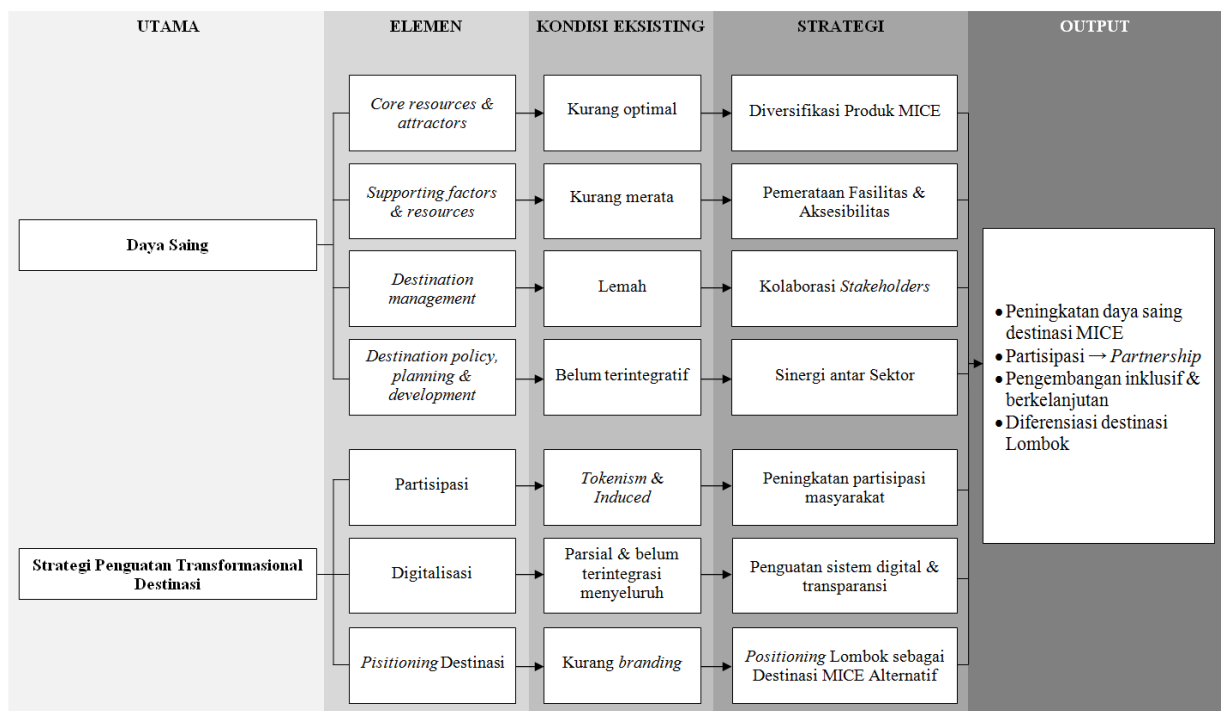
UTAMA

ELEMEN

KONDISI EKSISTING

STRATEGI

OUTPUT

Daya Saing

*Core resources & attractors*

Kurang optimal

Diversifikasi Produk MICE

*Supporting factors & resources*

Kurang merata

Pemerataan Fasilitas & Aksesibilitas

*Destination management*

Lemah

Kolaborasi *Stakeholders*

*Destination policy, planning & development*

Belum terintegratif

Sinergi antar Sektor

Strategi Penguatan Transformasional Destinasi

Partisipasi

*Tokenism* & *Induced*

Peningkatan partisipasi masyarakat

Digitalisasi

Parsial & belum terintegrasi menyeluruh

Penguatan sistem digital & transparansi

*Pisitioning* Destinasi

Kurang *branding*

*Positioning* Lombok sebagai Destinasi MICE Alternatif

• Peningkatan daya saing destinasi MICE
• Partisipasi → *Partnership*
• Pengembangan inklusif & berkelanjutan
• Diferensiasi destinasi Lombok